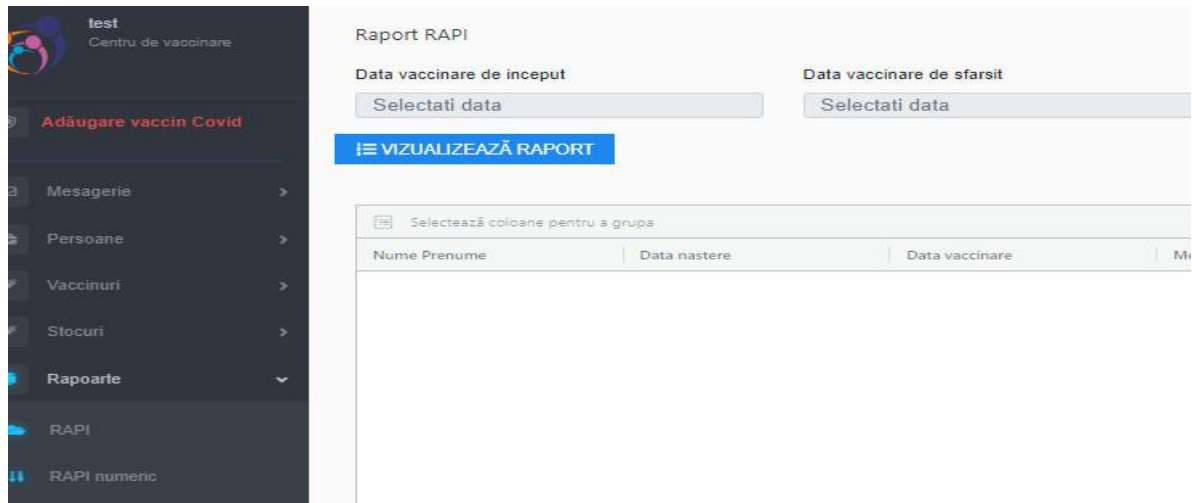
test
Centru de vaccinare

Adăugare vaccin Covid

Mesagerie

Persoane

Vaccinuri

Stocuri

Rapoarte

RAPI

RAPI numeric

Raport RAPI

Data vaccinare de inceput

Selectati data

Data vaccinare de sfarsit

Selectati data

VIZUALIZEAZĂ RAPORT

Selectează coloane pentru a grupa

| Nume Prenume | Data nastere | Data vaccinare | Me |
|---|---|---|---|